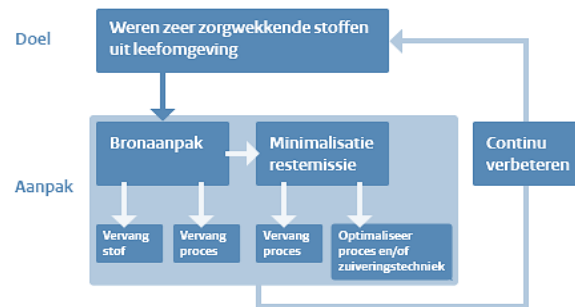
Doel

Weren zeer zorgwekkende stoffen uit leefomgeving

Aanpak

Bronaanpak

Minimalisatie restemissie

Continu verbeteren

Vervang stof

Vervang proces

Vervang proces

Optimaliseer proces en/of zuiveringstechniek